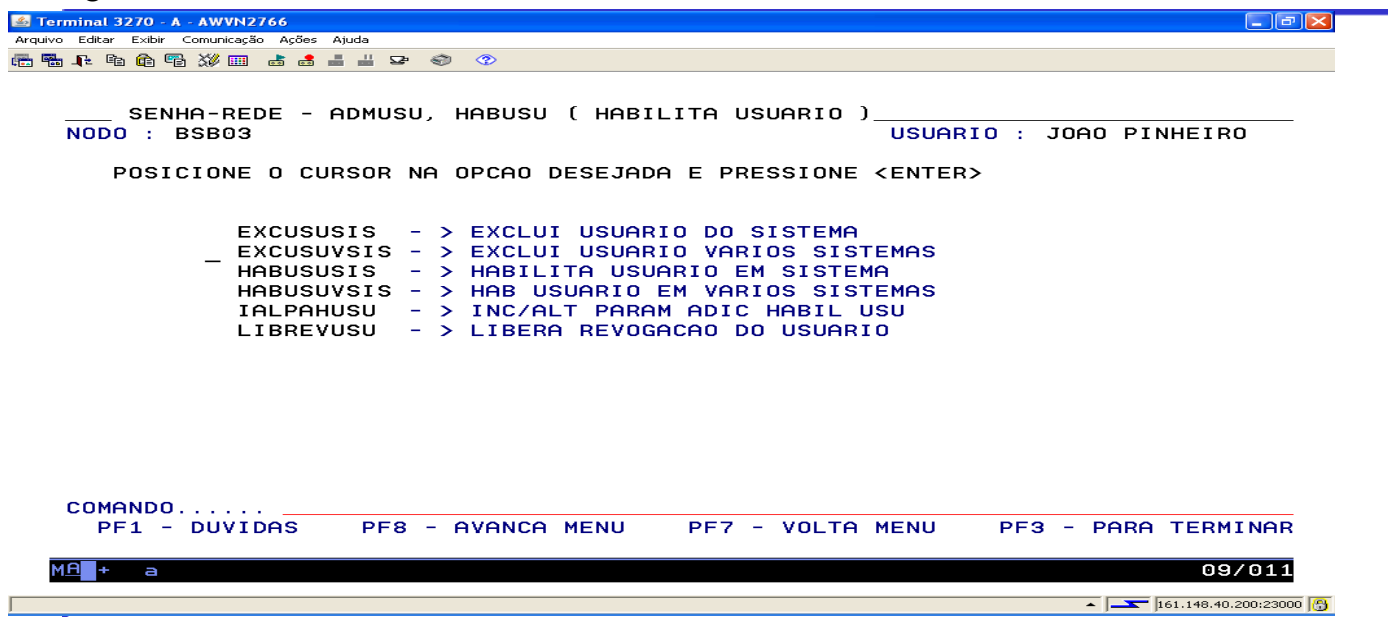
Terminal 3270 - A - AWVN2766

Arquivo Editar Exibir Comunicação Ações Ajuda

SENHA-REDE - ADMUSU, HABUSU ( HABILITA USUARIO )
NODO : BSB03 USUARIO : JOAO PINHEIRO

POSICIONE O CURSOR NA OPCAO DESEJADA E PRESSIONE <ENTER>

EXCUSUSIS - > EXCLUI USUARIO DO SISTEMA
EXCUSUVSIS - > EXCLUI USUARIO VARIOS SISTEMAS
HABUSUSIS - > HABILITA USUARIO EM SISTEMA
HABUSUVSIS - > HAB USUARIO EM VARIOS SISTEMAS
IALPAHUSU - > INC/ALT PARAM ADIC HABIL USU
LIBREVUSU - > LIBERA REVOGACAO DO USUARIO

COMANDO......
PF1 - DUVIDAS PF8 - AVANCA MENU PF7 - VOLTA MENU PF3 - PARA TERMINAR

MA + a 09/011

161.148.40.200:23000